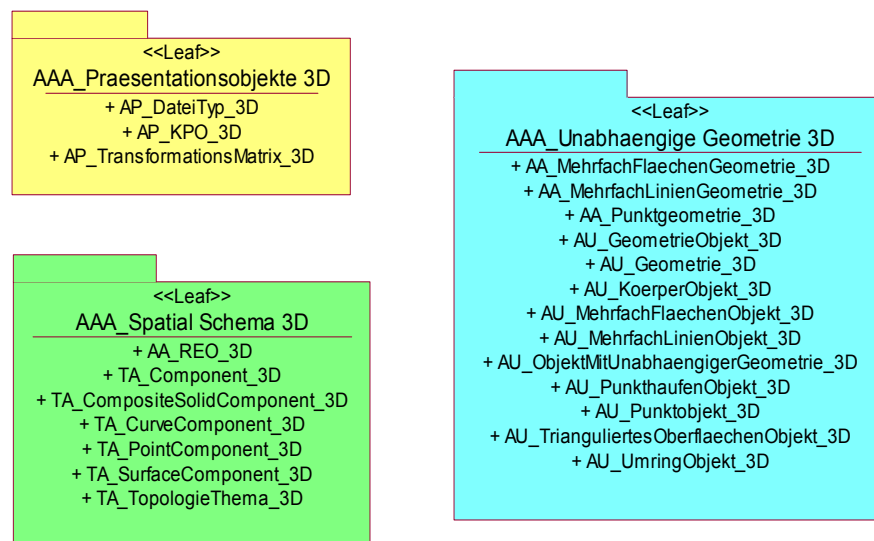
<<Leaf>>
AAA_Praesentationsobjekte 3D
+ AP_DateiTyp_3D
+ AP_KPO_3D
+ AP_TransformationsMatrix_3D

<<Leaf>>
AAA_Spatial Schema 3D
+ AA_REO_3D
+ TA_Component_3D
+ TA_CompositeSolidComponent_3D
+ TA_CurveComponent_3D
+ TA_PointComponent_3D
+ TA_SurfaceComponent_3D
+ TA_TopologieThema_3D

<<Leaf>>
AAA_Unabhaengige Geometrie 3D
+ AA_MehrfachFlaechenGeometrie_3D
+ AA_MehrfachLinienGeometrie_3D
+ AA_Punktgeometrie_3D
+ AU_GeometrieObjekt_3D
+ AU_Geometrie_3D
+ AU_KoerperObjekt_3D
+ AU_MehrfachFlaechenObjekt_3D
+ AU_MehrfachLinienObjekt_3D
+ AU_ObjektMitUnabhaengigerGeometrie_3D
+ AU_PunkthaufenObjekt_3D
+ AU_Punktobjekt_3D
+ AU_TrianguliertesOberflaechenObjekt_3D
+ AU_UmringObjekt_3D